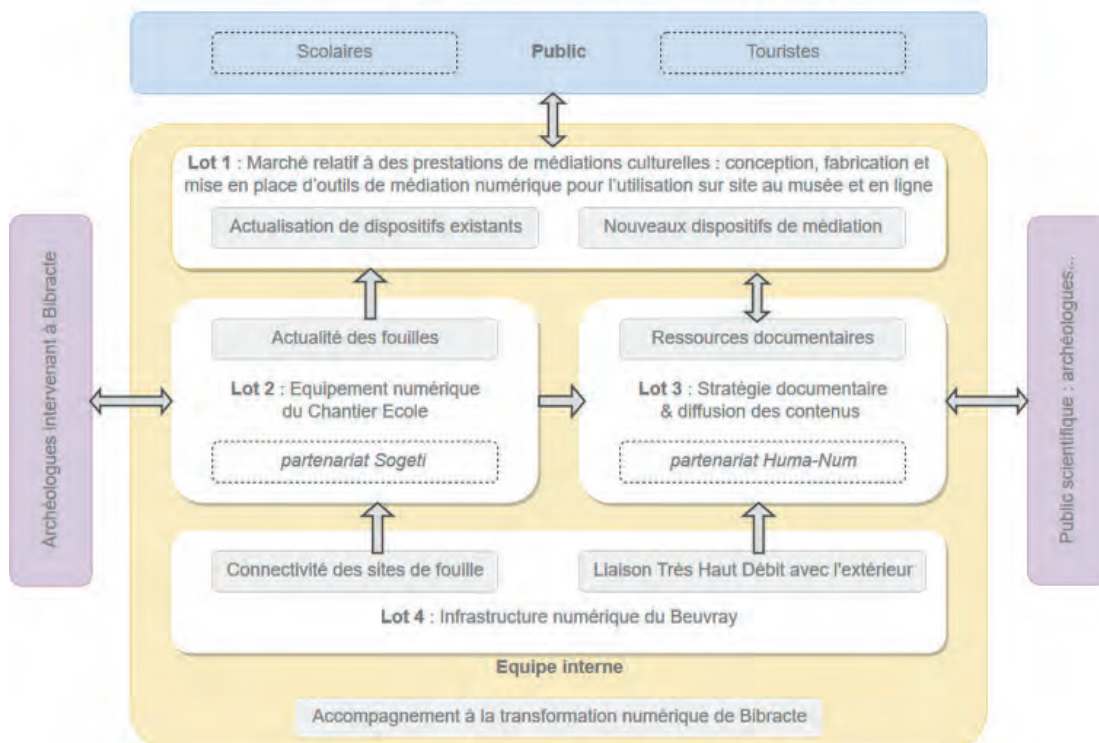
Scolaires

Public

Touristes

Lot 1 : Marché relatif à des prestations de médiations culturelles : conception, fabrication et mise en place d'outils de médiation numérique pour l'utilisation sur site au musée et en ligne

Actualisation de dispositifs existants

Nouveaux dispositifs de médiation

Archéologues intervenant à Bibracte

Actualité des fouilles

Lot 2 : Equipement numérique du Chantier Ecole

partenariat Sogeti

Ressources documentaires

Lot 3 : Stratégie documentaire & diffusion des contenus

partenariat Huma-Num

Public scientifique : archéologues...

Connectivité des sites de fouille

Liaison Très Haut Débit avec l'extérieur

Lot 4 : Infrastructure numérique du Beuvray

Equipe interne

Accompagnement à la transformation numérique de Bibracte